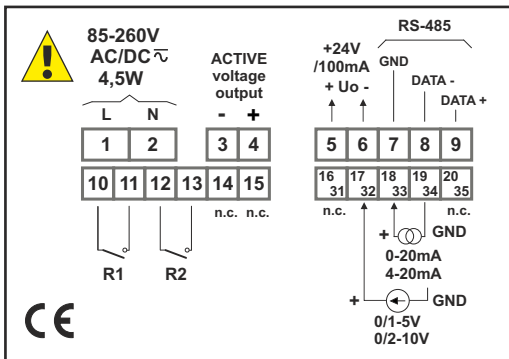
85-260V
AC/DC
4,5W

L N

1 2

ACTIVE voltage output

- +

3 4

+24V /100mA

+ Uo -

GND

RS-485

DATA -

DATA +

5 6 7 8 9

10 11 12 13 14 15

n.c. n.c.

16 31 17 32 18 33 19 34 20 35

n.c. n.c.

+ GND

0-20mA
4-20mA

+ GND

0/1-5V
0/2-10V

R1 R2

CE